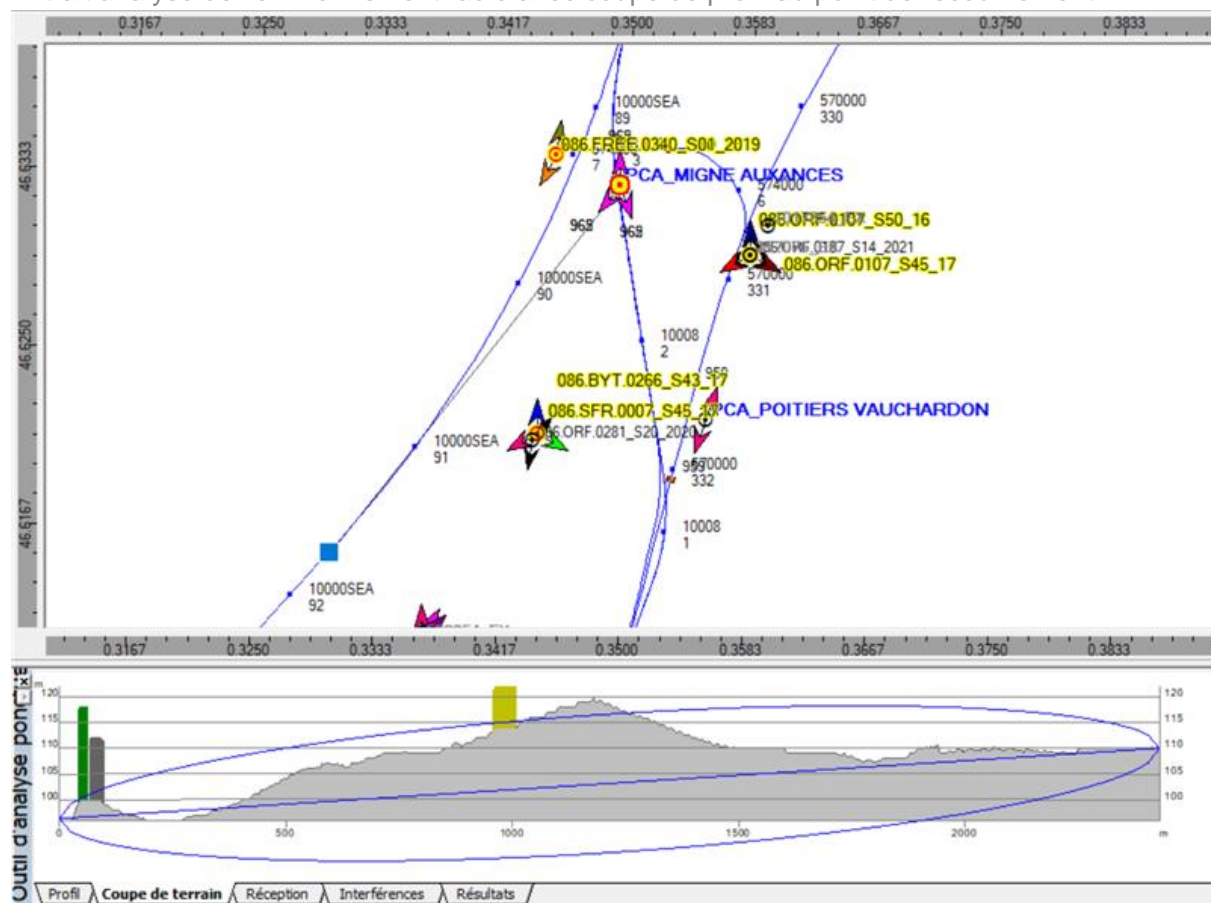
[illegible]

0.3167 0.3250 0.3333 0.3417 0.3500 0.3583 0.3667 0.3750 0.3833

46.6333
46.6250
46.6167

10000SEA
89

570000
330

086.FREE.0340_S01_2019
7
3

PCA_MIGNE AUXANCES

574000
6

968
968

086.ORF.0107_S50_16
086.ORF.0107_S14_2021
086.ORF.0107_S45_17
570000
331

10000SEA
90

10008
2

086.BYT.0266_S43_17
086.SFR.0007_S45_17
PCA_POITIERS VAUCHARDON
086.ORF.0281_S20_2020

10000SEA
91

959
570000
332

10008
1

10000SEA
92

0.3167 0.3250 0.3333 0.3417 0.3500 0.3583 0.3667 0.3750 0.3833

Outil d'analyse ponc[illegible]

m
120
115
110
105
100

120
115
110
105
100

0 500 1000 1500 2000 m

Profil | Coupe de terrain | Réception | Interférences | Résultats